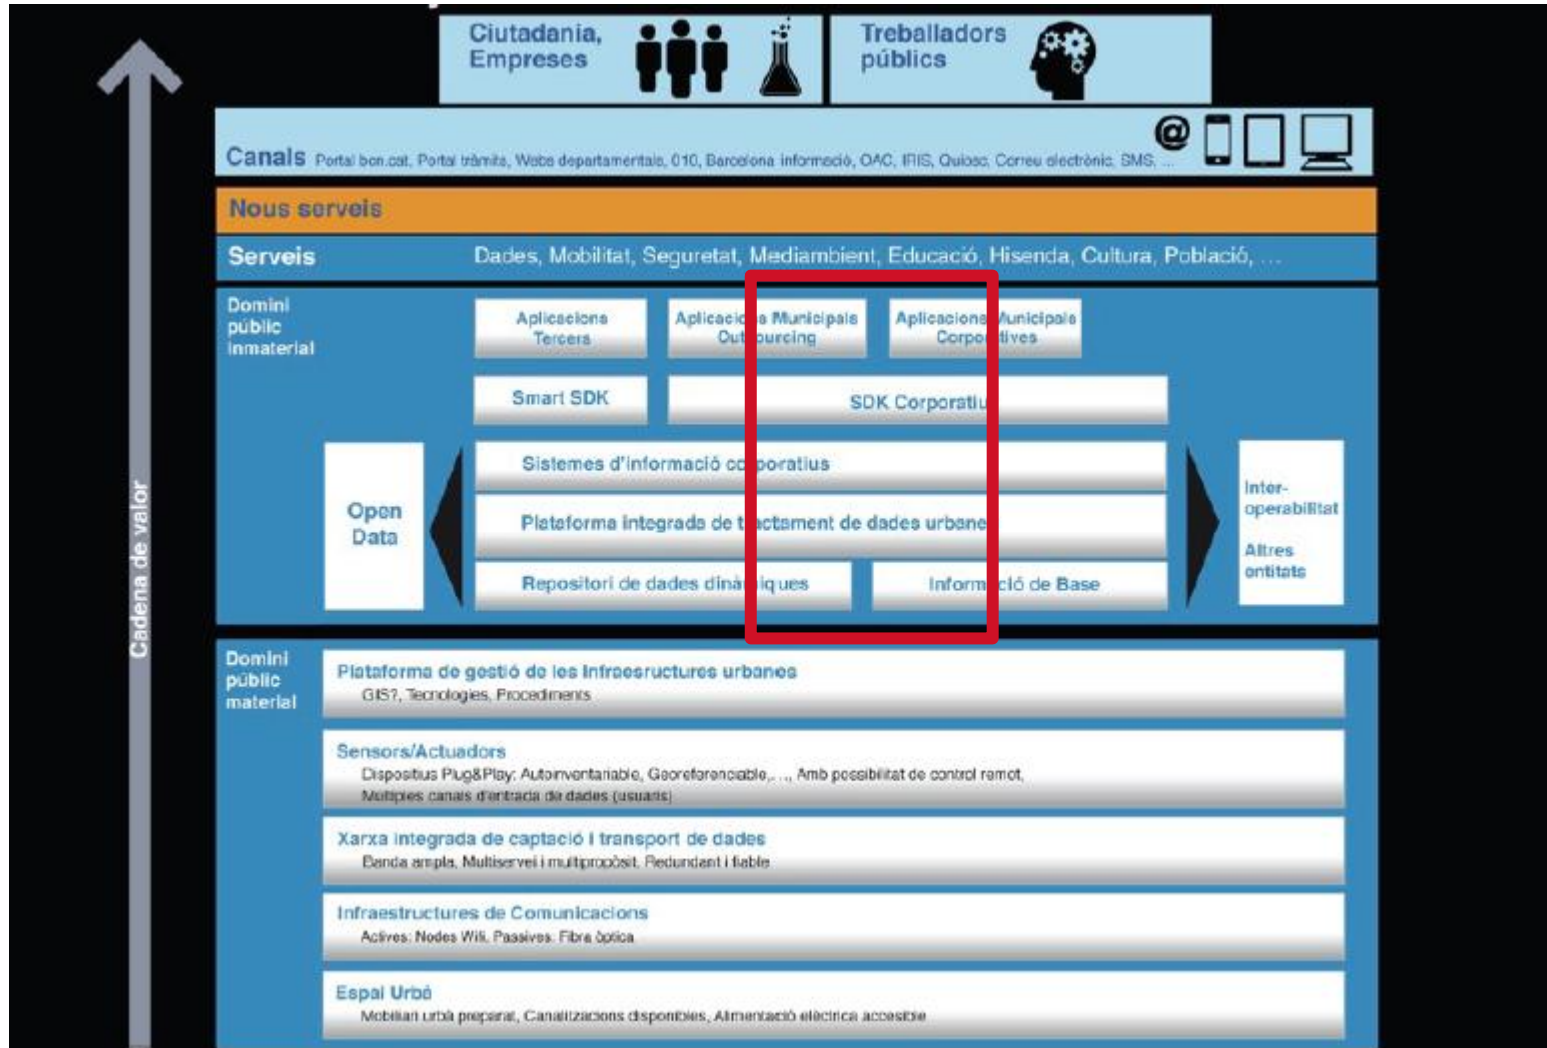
Ciutadania, Empreses

Treballadors públics

Canals Portal bcn.cat, Portal tràmits, Webs departamentals, 010, Barcelona informació, OAC, IRIS, Quiosc, Correu electrònic, SMS, ...

Nous serveis

Serveis Dades, Mobilitat, Seguretat, Mediambient, Educació, Hisenda, Cultura, Població, ...

Domini públic inmaterial

Aplicacions Tercers

Aplicacions Municipals Outsourcing

Aplicacions Municipals Corporatives

Smart SDK

SDK Corporatiu

Open Data

Sistemes d'informació corporatius

Plataforma integrada de tractament de dades urbanes

Repositori de dades dinàmiques

Informació de Base

Inter-operabilitat

Altres ontitats

Cadena de valor

Domini públic material

Plataforma de gestió de les infraesructures urbanes
GIS?, Tecnologies, Procediments

Sensors/Actuadors
Dispositius Plug&Play; Autoinventariable, Georeferenciable,..., Amb possibilitat de control remot, Multiples canals d'entrada de dades (usuaris)

Xarxa integrada de captació i transport de dades
Banda ampla, Multiservei i multipropòsit, Redundant i fiable

Infraestructures de Comunicacions
Actives: Nodes Wifi, Passives: Fibra òptica

Espai Urbà
Mobiliari urbà preparat, Canalitzacions disponibles, Alimentació elèctrica accesible